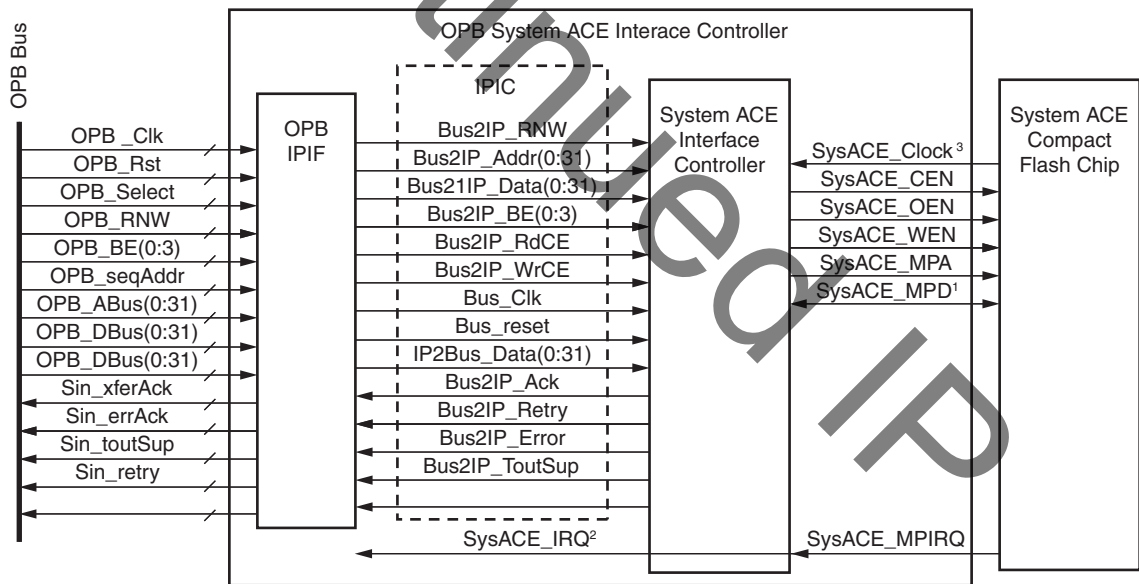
OPB Bus

OPB System ACE Interace Controller

IPIC

OPB _Clk
OPB_Rst
OPB_Select
OPB_RNW
OPB_BE(0:3)
OPB_seqAddr
OPB_ABus(0:31)
OPB_DBus(0:31)
OPB_DBus(0:31)
Sin_xferAck
Sin_errAck
Sin_toutSup
Sin_retry

OPB IPIF

Bus2IP_RNW
Bus2IP_Addr(0:31)
Bus21IP_Data(0:31)
Bus2IP_BE(0:3)
Bus2IP_RdCE
Bus2IP_WrCE
Bus_Clk
Bus_reset
IP2Bus_Data(0:31)
Bus2IP_Ack
Bus2IP_Retry
Bus2IP_Error
Bus2IP_ToutSup

System ACE Interface Controller

SysACE_Clock$^3$
SysACE_CEN
SysACE_OEN
SysACE_WEN
SysACE_MPA
SysACE_MPD$^1$

System ACE Compact Flash Chip

SysACE_IRQ$^2$
SysACE_MPIRQ

Discontinued IP